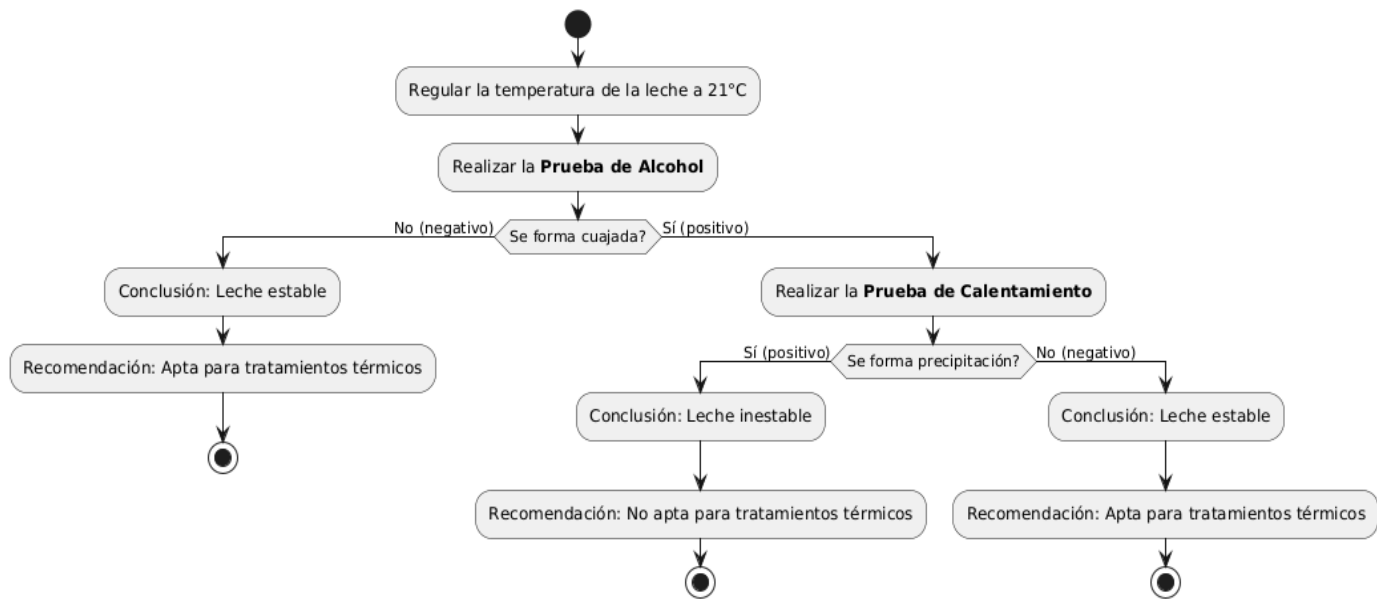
Regular la temperatura de la leche a 21°C

Realizar la **Prueba de Alcohol**

No (negativo)

Se forma cuajada?

Sí (positivo)

Conclusión: Leche estable

Recomendación: Apta para tratamientos térmicos

Realizar la **Prueba de Calentamiento**

Sí (positivo)

Se forma precipitación?

No (negativo)

Conclusión: Leche inestable

Recomendación: No apta para tratamientos térmicos

Conclusión: Leche estable

Recomendación: Apta para tratamientos térmicos